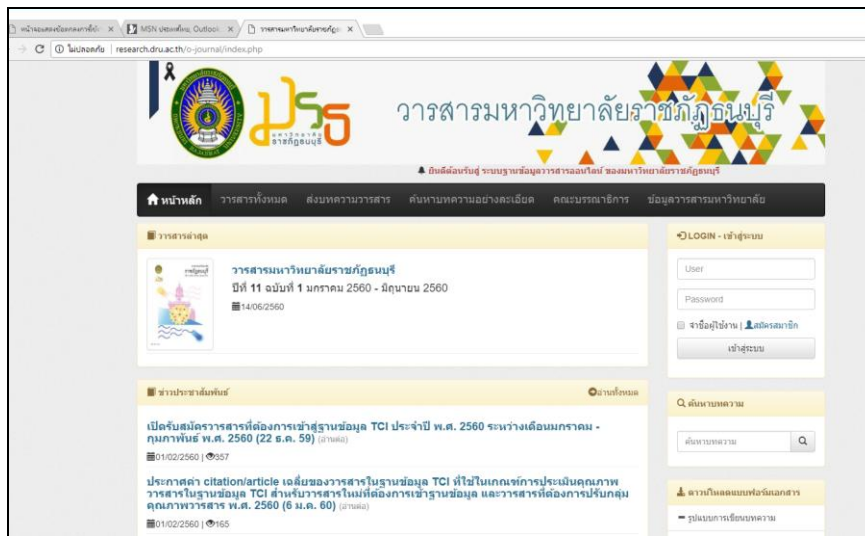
หน้าจอแสดงข้อมูลผลการใช้ง × | MSN ประเทศไทย, Outlook × | วารสารมหาวิทยาลัยราชภัฏธ ×

C ⓘ ไม่ปลอดภัย | research.dru.ac.th/o-journal/index.php

มรธ มหาวิทยาลัยราชภัฏธนบุรี

วารสารมหาวิทยาลัยราชภัฏธนบุรี

ยินดีต้อนรับสู่ ระบบฐานข้อมูลวารสารออนไลน์ ของมหาวิทยาลัยราชภัฏธนบุรี

หน้าหลัก | วารสารทั้งหมด | ส่งบทความวารสาร | ค้นหาบทความอย่างละเอียด | คณะบรรณาธิการ | ข้อมูลวารสารมหาวิทยาลัย

วารสารล่าสุด

วารสารมหาวิทยาลัยราชภัฏธนบุรี
ปีที่ 11 ฉบับที่ 1 มกราคม 2560 - มิถุนายน 2560
14/06/2560

LOGIN - เข้าสู่ระบบ
User
Password
จำชื่อผู้ใช้งาน | สมัครสมาชิก
เข้าสู่ระบบ

ข่าวประชาสัมพันธ์
อ่านทั้งหมด

เปิดรับสมัครวารสารที่ต้องการเข้าสู่ฐานข้อมูล TCI ประจำปี พ.ศ. 2560 ระหว่างเดือนมกราคม - กุมภาพันธ์ พ.ศ. 2560 (22 ธ.ค. 59) (อ่านต่อ)
01/02/2560 | 357

ประกาศค่า citation/article เฉลี่ยของวารสารในฐานข้อมูล TCI ที่ใช้ในเกณฑ์การประเมินคุณภาพวารสารในฐานข้อมูล TCI สำหรับวารสารใหม่ที่ต้องการเข้าฐานข้อมูล และวารสารที่ต้องการปรับกลุ่มคุณภาพวารสาร พ.ศ. 2560 (6 ม.ค. 60) (อ่านต่อ)
01/02/2560 | 165

ค้นหาบทความ
ค้นหาบทความ

ดาวน์โหลดแบบฟอร์มเอกสาร
รูปแบบการเขียนบทความ